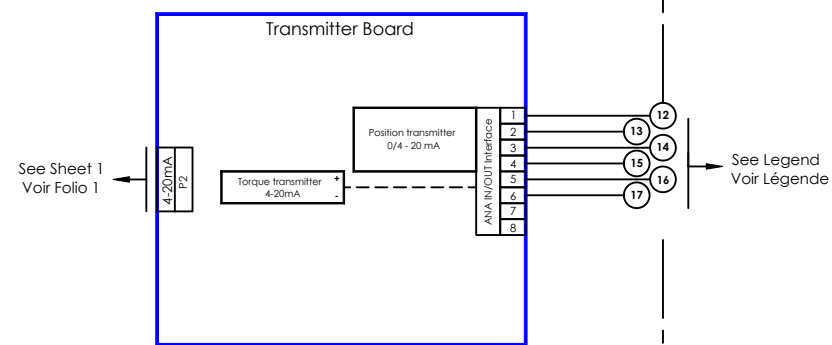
Transmitter Board

See Sheet 1
Voir Folio 1

4-20mA
P2

Torque transmitter
4-20mA
+
-

Position transmitter
0/4 - 20 mA

ANA IN/OUT Interface

1
2
3
4
5
6
7
8

12
13
14
15
16
17

See Legend
Voir Légende